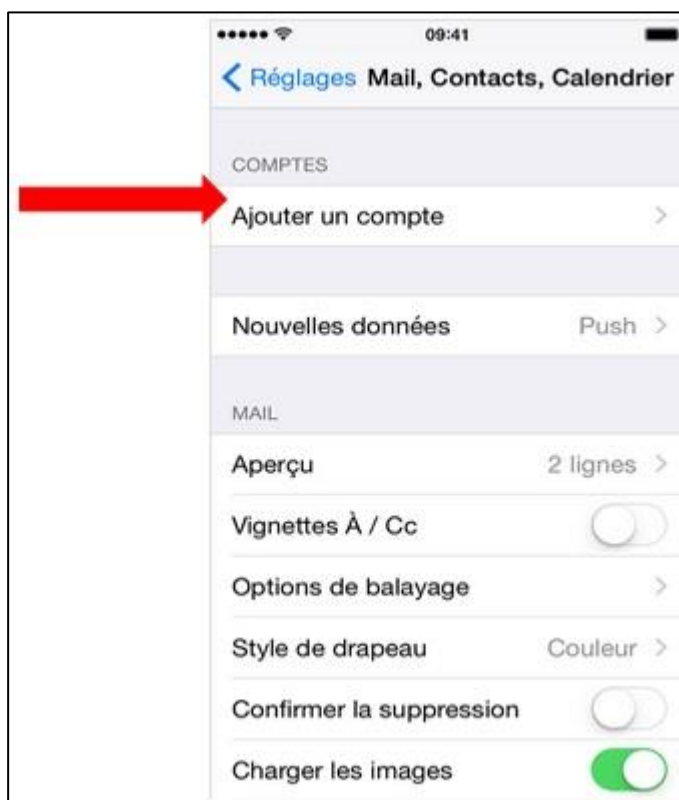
09:41

< Réglages Mail, Contacts, Calendrier

COMPTES

Ajouter un compte >

Nouvelles données Push >

MAIL

Aperçu 2 lignes >

Vignettes À / Cc

Options de balayage >

Style de drapeau Couleur >

Confirmer la suppression

Charger les images